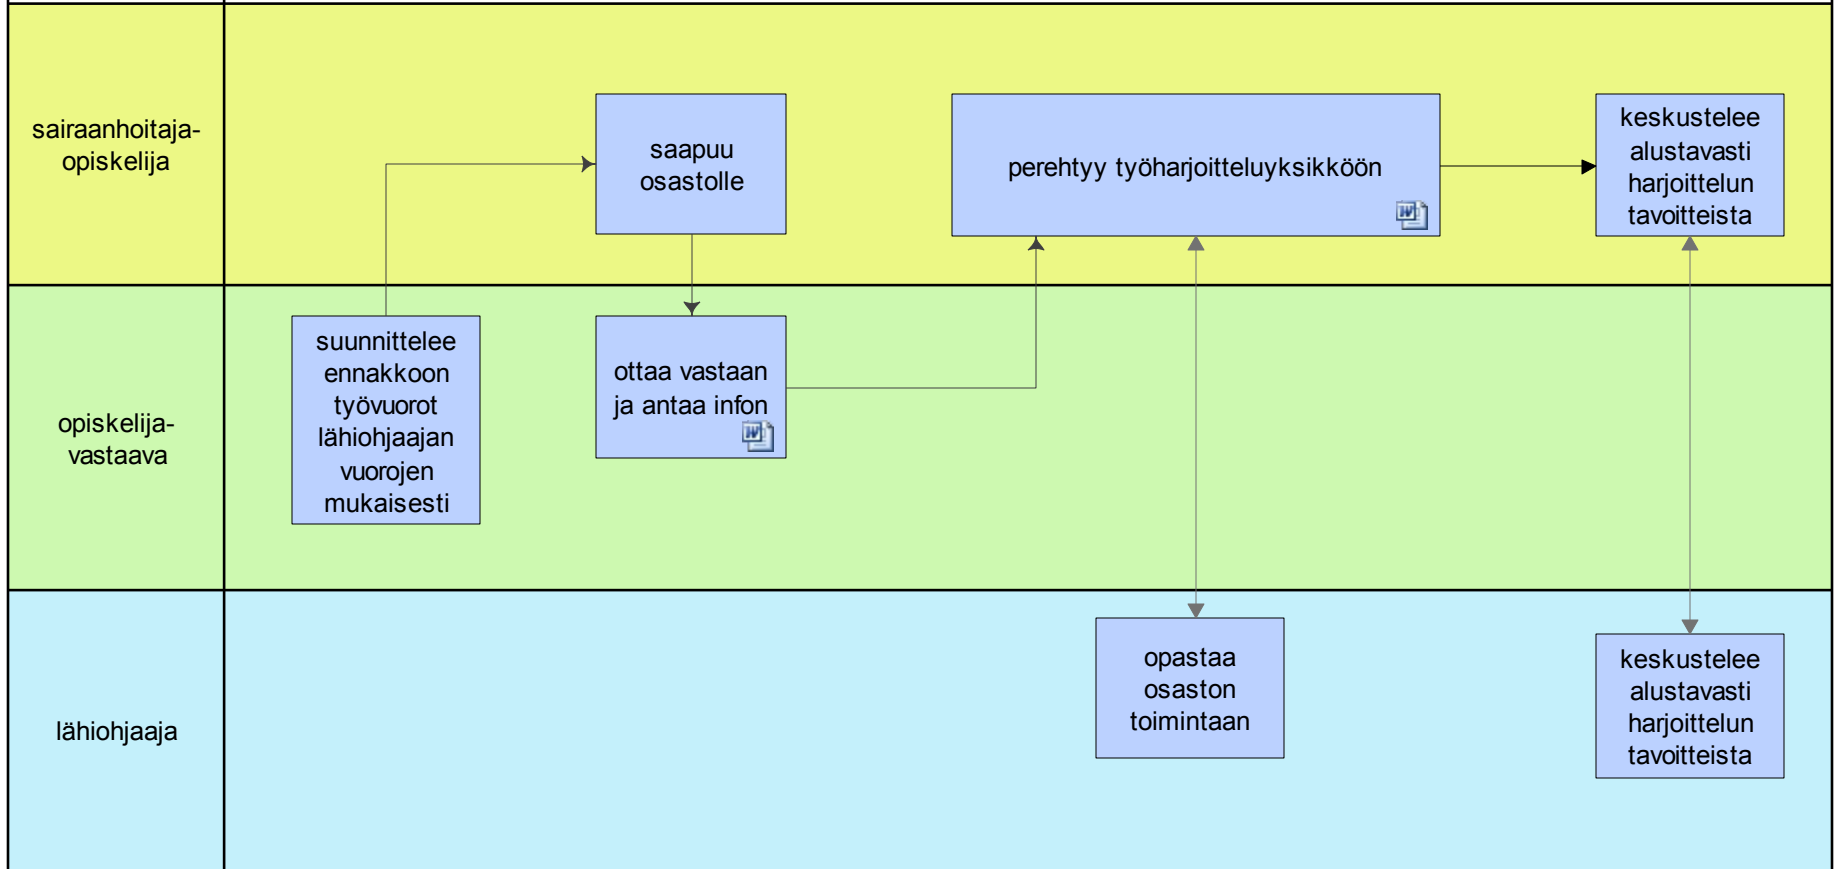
sairaanhoitaja-opiskelija

saapuu osastolle

perehtyy työharjoitteluyksikköön

keskustelee alustavasti harjoittelun tavoitteista

opiskelija-vastaava

suunnittelee ennakkoon työvuorot lähiohjaajan vuorojen mukaisesti

ottaa vastaan ja antaa infon

lähiohjaaja

opastaa osaston toimintaan

keskustelee alustavasti harjoittelun tavoitteista